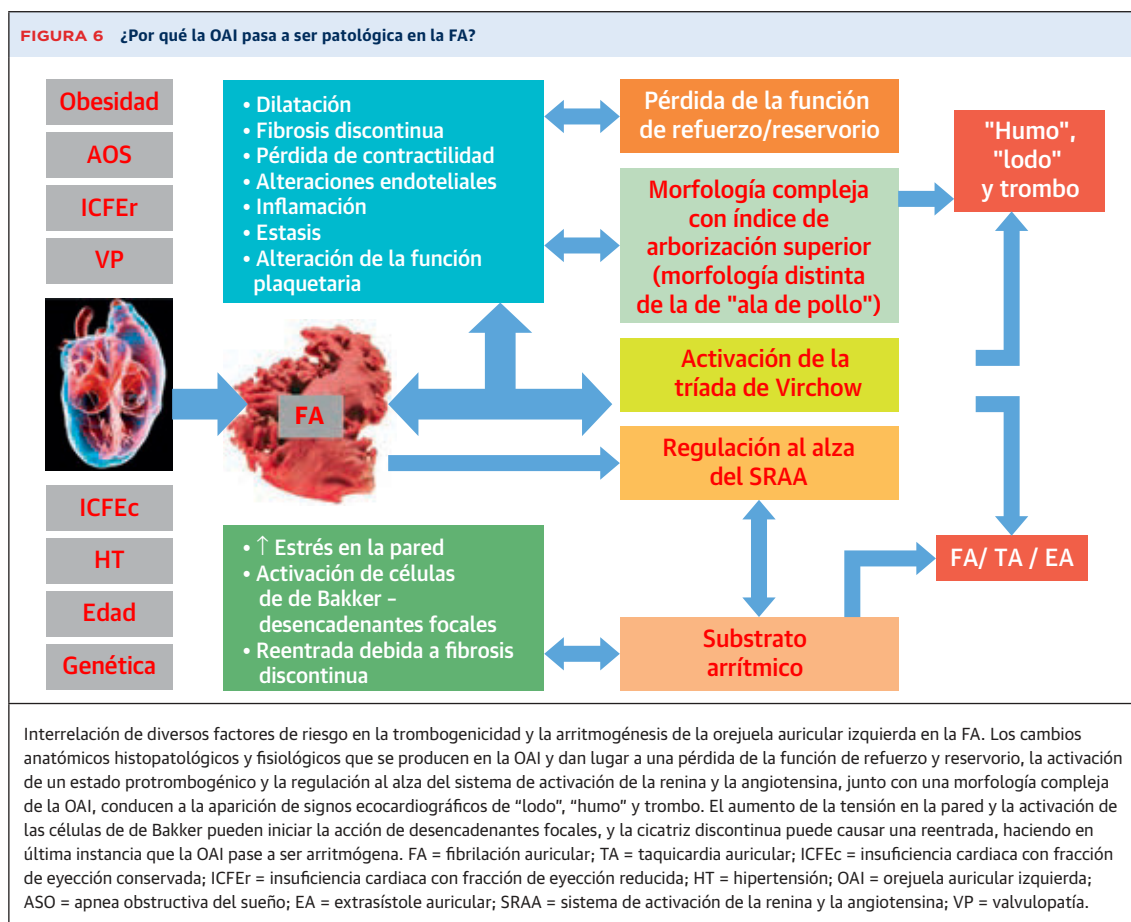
FIGURA 6 ¿Por qué la OAI pasa a ser patológica en la FA?

Obesidad

AOS

ICFEr

VP

ICFEc

HT

Edad

Genética

• Dilatación
• Fibrosis discontinua
• Pérdida de contractilidad
• Alteraciones endoteliales
• Inflamación
• Estasis
• Alteración de la función plaquetaria

Pérdida de la función de refuerzo/reservorio

Morfología compleja con índice de arborización superior (morfología distinta de la de "ala de pollo")

"Humo", "lodo" y trombo

FA

Activación de la tríada de Virchow

Regulación al alza del SRAA

• ↑ Estrés en la pared
• Activación de células de de Bakker – desencadenantes focales
• Reentrada debida a fibrosis discontinua

Substrato arrítmico

FA/ TA / EA

Interrelación de diversos factores de riesgo en la trombogenicidad y la arritmogénesis de la orejuela auricular izquierda en la FA. Los cambios anatómicos histopatológicos y fisiológicos que se producen en la OAI y dan lugar a una pérdida de la función de refuerzo y reservorio, la activación de un estado protrombogénico y la regulación al alza del sistema de activación de la renina y la angiotensina, junto con una morfología compleja de la OAI, conducen a la aparición de signos ecocardiográficos de “lodo”, “humo” y trombo. El aumento de la tensión en la pared y la activación de las células de de Bakker pueden iniciar la acción de desencadenantes focales, y la cicatriz discontinua puede causar una reentrada, haciendo en última instancia que la OAI pase a ser arritmógena. FA = fibrilación auricular; TA = taquicardia auricular; ICFEc = insuficiencia cardiaca con fracción de eyección conservada; ICFEr = insuficiencia cardiaca con fracción de eyección reducida; HT = hipertensión; OAI = orejuela auricular izquierda; ASO = apnea obstructiva del sueño; EA = extrasístole auricular; SRAA = sistema de activación de la renina y la angiotensina; VP = valvulopatía.